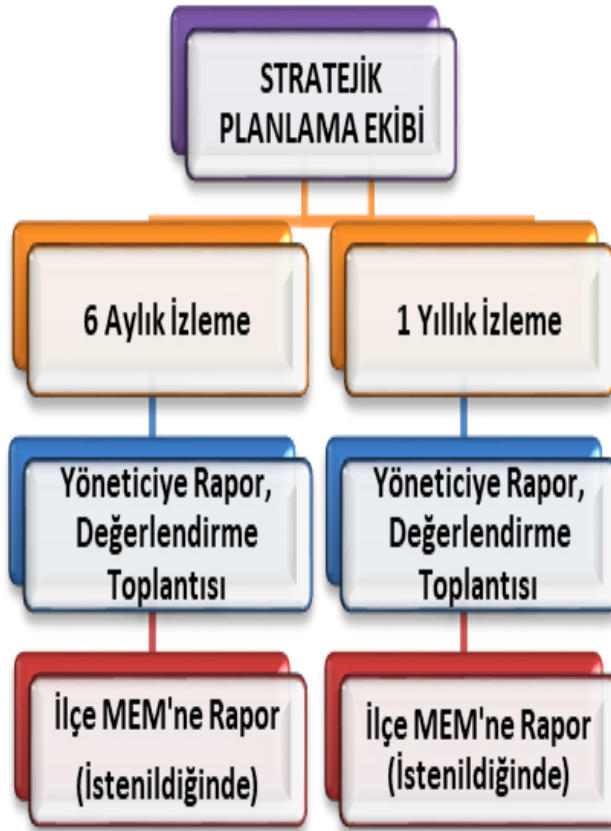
STRATEJİK PLANLAMA EKİBİ

6 Aylık İzleme

1 Yıllık İzleme

Yöneticiye Rapor, Değerlendirme Toplantısı

Yöneticiye Rapor, Değerlendirme Toplantısı

İlçe MEM'ne Rapor (İstenildiğinde)

İlçe MEM'ne Rapor (İstenildiğinde)